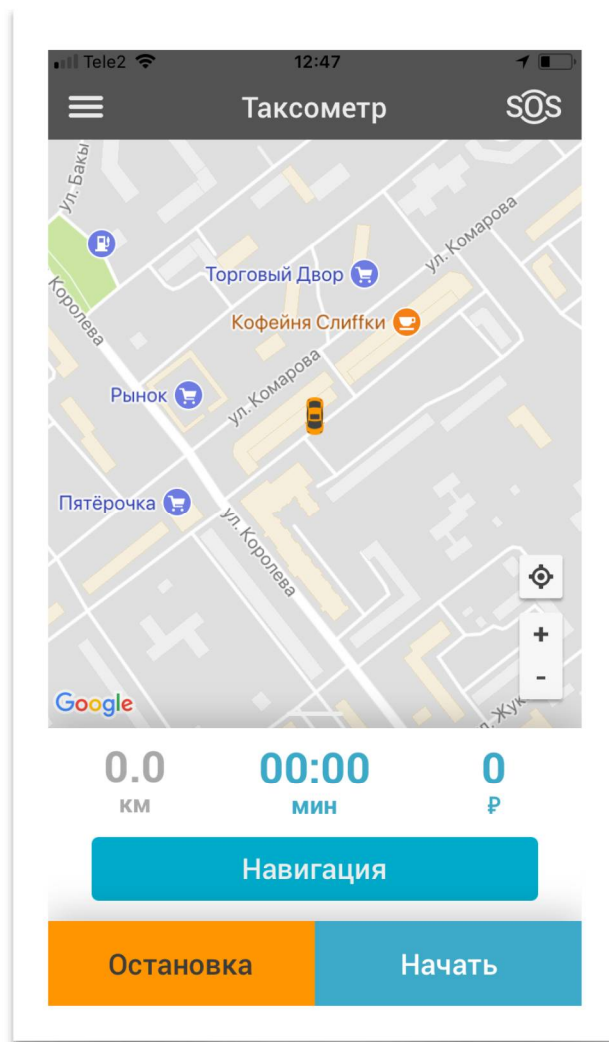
Tele2 12:47

Таксометр SOS

ул. Бакы
ул. Комарова
Торговый Двор
Королева
Кофейня Слиffки
ул. Комарова
Рынок
Пятёрочка
ул. Королева
ул. Жук
Google
+
-

0.0
км
00:00
мин
0
₽

Навигация

Остановка
Начать